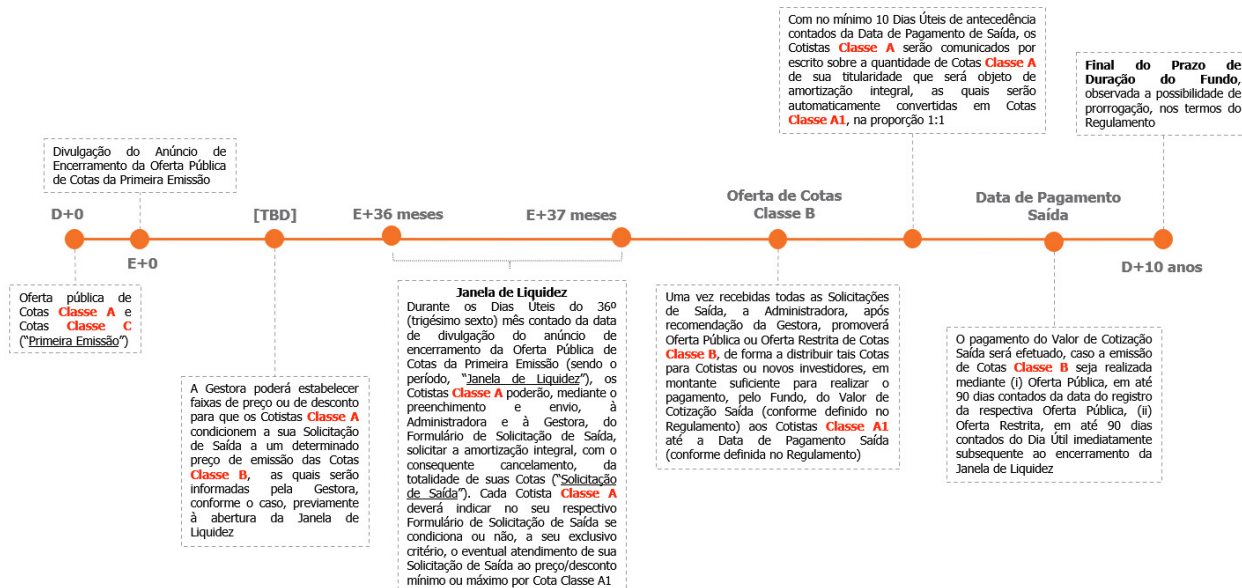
Com no mínimo 10 Dias Úteis de antecedência contados da Data de Pagamento de Saída, os Cotistas Classe A serão comunicados por escrito sobre a quantidade de Cotas Classe A de sua titularidade que será objeto de amortização integral, as quais serão automaticamente convertidas em Cotas Classe A1, na proporção 1:1

Final do Prazo de Duração do Fundo, observada a possibilidade de prorrogação, nos termos do Regulamento

Divulgação do Anúncio de Encerramento da Oferta Pública de Cotas da Primeira Emissão

D+0

E+0

[TBD]

E+36 meses

E+37 meses

Oferta de Cotas Classe B

Data de Pagamento Saída

D+10 anos

Oferta pública de Cotas Classe A e Cotas Classe C ("Primeira Emissão")

A Gestora poderá estabelecer faixas de preço ou de desconto para que os Cotistas Classe A condicionem a sua Solicitação de Saída a um determinado preço de emissão das Cotas Classe B, as quais serão informadas pela Gestora, conforme o caso, previamente à abertura da Janela de Liquidez

Janela de Liquidez
Durante os Dias Uteis do 36º (trigésimo sexto) mês contado da data de divulgação do anúncio de encerramento da Oferta Pública de Cotas da Primeira Emissão (sendo o período, "Janela de Liquidez"), os Cotistas Classe A poderão, mediante o preenchimento e envio, à Administradora e à Gestora, do Formulário de Solicitação de Saída, solicitar a amortização integral, com o consequente cancelamento, da totalidade de suas Cotas ("Solicitação de Saída"). Cada Cotista Classe A deverá indicar no seu respectivo Formulário de Solicitação de Saída se condiciona ou não, a seu exclusivo critério, o eventual atendimento de sua Solicitação de Saída ao preço/desconto mínimo ou máximo por Cota Classe A1

Uma vez recebidas todas as Solicitações de Saída, a Administradora, após recomendação da Gestora, promoverá Oferta Pública ou Oferta Restrita de Cotas Classe B, de forma a distribuir tais Cotas para Cotistas ou novos investidores, em montante suficiente para realizar o pagamento, pelo Fundo, do Valor de Cotização Saída (conforme definido no Regulamento) aos Cotistas Classe A1 até a Data de Pagamento Saída (conforme definida no Regulamento)

O pagamento do Valor de Cotização Saída será efetuado, caso a emissão de Cotas Classe B seja realizada mediante (i) Oferta Pública, em até 90 dias contados da data do registro da respectiva Oferta Pública, (ii) Oferta Restrita, em até 90 dias contados do Dia Útil imediatamente subsequente ao encerramento da Janela de Liquidez